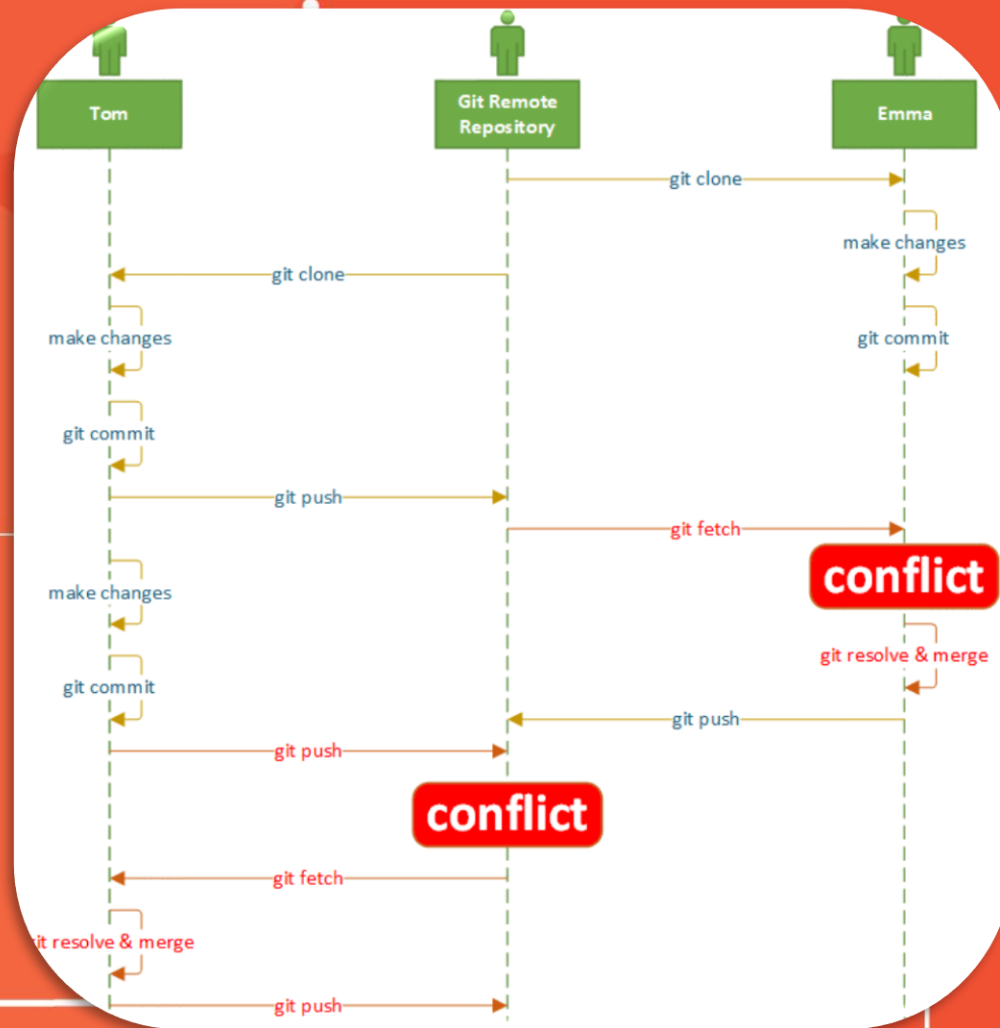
Tom

Git Remote Repository

Emma

git clone

make changes

git clone

make changes

git commit

git commit

git push

git fetch

conflict

make changes

git resolve & merge

git commit

git push

git push

conflict

git fetch

it resolve & merge

git push